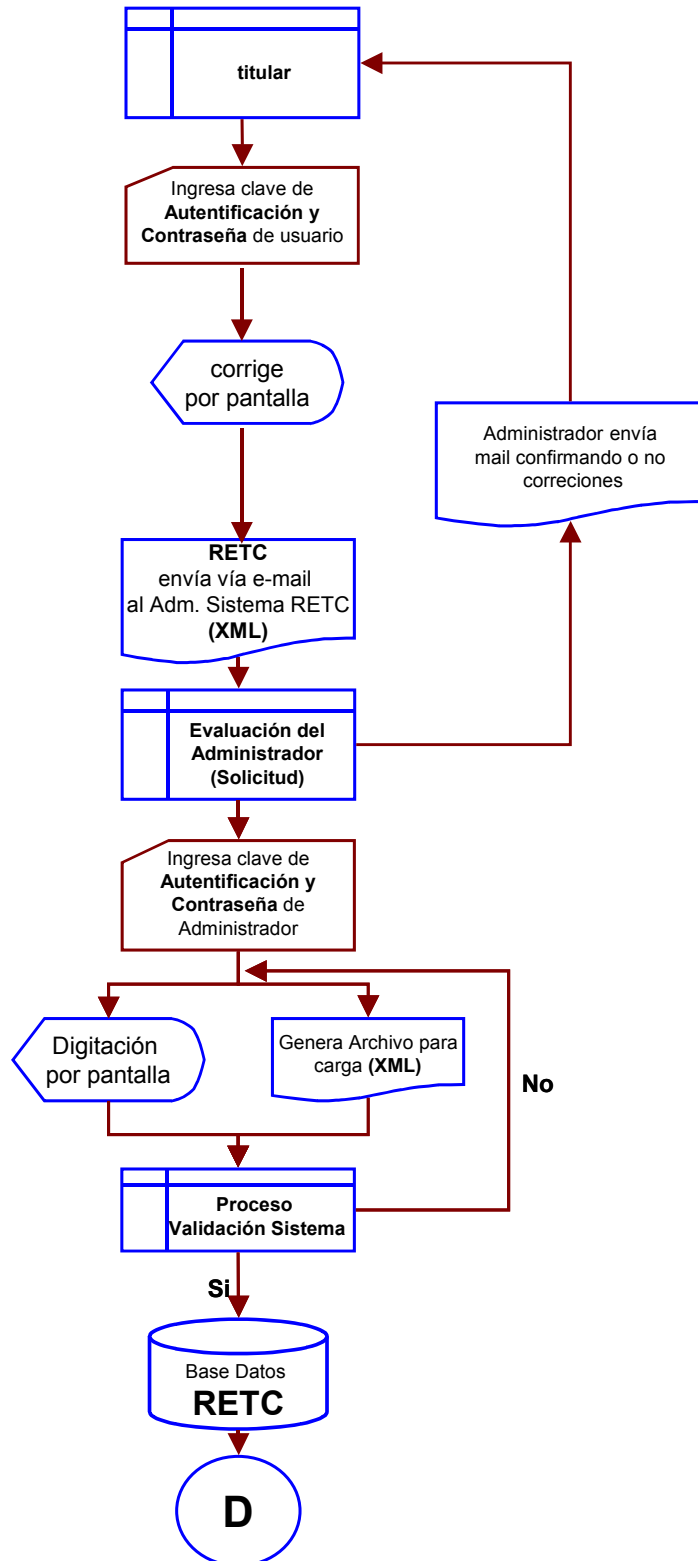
titular

Ingresa clave de **Autentificación y Contraseña** de usuario

corrige por pantalla

Administrador envía mail confirmando o no correciones

**RETC** envía vía e-mail al Adm. Sistema RETC **(XML)**

**Evaluación del Administrador (Solicitud)**

Ingresa clave de **Autentificación y Contraseña** de Administrador

Digitación por pantalla

Genera Archivo para carga **(XML)**

**No**

**Proceso Validación Sistema**

**Si**

Base Datos **RETC**

**D**